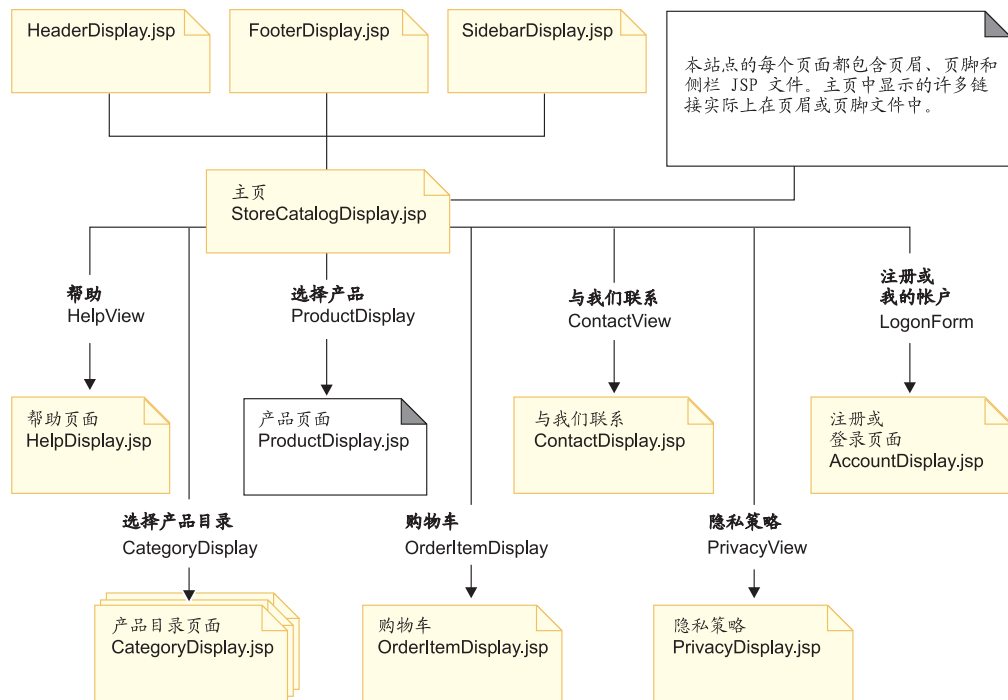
HeaderDisplay.jsp

FooterDisplay.jsp

SidebarDisplay.jsp

本站点的每个页面都包含页眉、页脚和侧栏 JSP 文件。主页中显示的许多链接实际上在页眉或页脚文件中。

主页
StoreCatalogDisplay.jsp

帮助
HelpView

帮助页面
HelpDisplay.jsp

选择产品
ProductDisplay

产品页面
ProductDisplay.jsp

与我们联系
ContactView

与我们联系
ContactDisplay.jsp

注册或
我的帐户
LogonForm

注册或
登录页面
AccountDisplay.jsp

选择产品目录
CategoryDisplay

产品目录页面
CategoryDisplay.jsp

购物车
OrderItemDisplay

购物车
OrderItemDisplay.jsp

隐私策略
PrivacyView

隐私策略
PrivacyDisplay.jsp